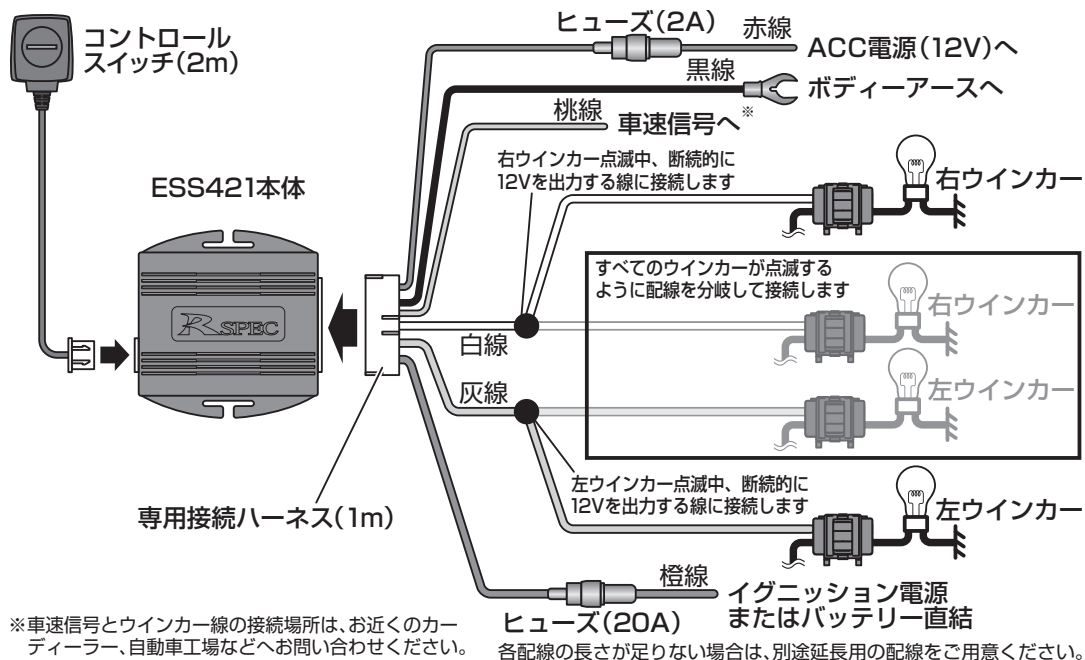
コントロールスイッチ(2m)

ヒューズ(2A)
赤線
ACC電源(12V)へ
黒線
ボディーアースへ
桃線
車速信号へ※

ESS421本体

RSPEC

右ウインカー点滅中、断続的に12Vを出力する線に接続します

右ウインカー

すべてのウインカーが点滅するように配線を分岐して接続します

右ウインカー

白線

左ウインカー

灰線

左ウインカー点滅中、断続的に12Vを出力する線に接続します

左ウインカー

専用接続ハーネス(1m)

橙線
イグニッション電源またはバッテリー直結

ヒューズ(20A)

※車速信号とウインカー線の接続場所は、お近くのカーディーラー、自動車工場などへお問い合わせください。

各配線の長さが足りない場合は、別途延長用の配線をご用意ください。